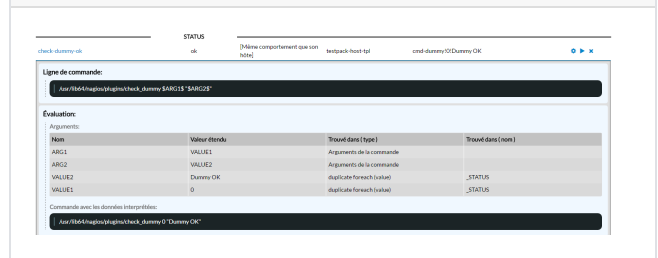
STATUS

check-dummy-ok ok [Même comportement que son hôte] testpack-host-tpl cmd-dummy!0!Dummy OK

Ligne de commande:

/usr/lib64/nagios/plugins/check_dummy $ARG1$ "$ARG2$"

Évaluation:

Arguments:

| Nom | Valeur étendu | Trouvé dans ( type ) | Trouvé dans ( nom ) |
|---|---|---|---|
| ARG1 | VALUE1 | Arguments de la commande | |
| ARG2 | VALUE2 | Arguments de la commande | |
| VALUE2 | Dummy OK | duplicate foreach (value) | _STATUS |
| VALUE1 | 0 | duplicate foreach (value) | _STATUS |

Commande avec les données interprétées:

/usr/lib64/nagios/plugins/check_dummy 0 "Dummy OK"